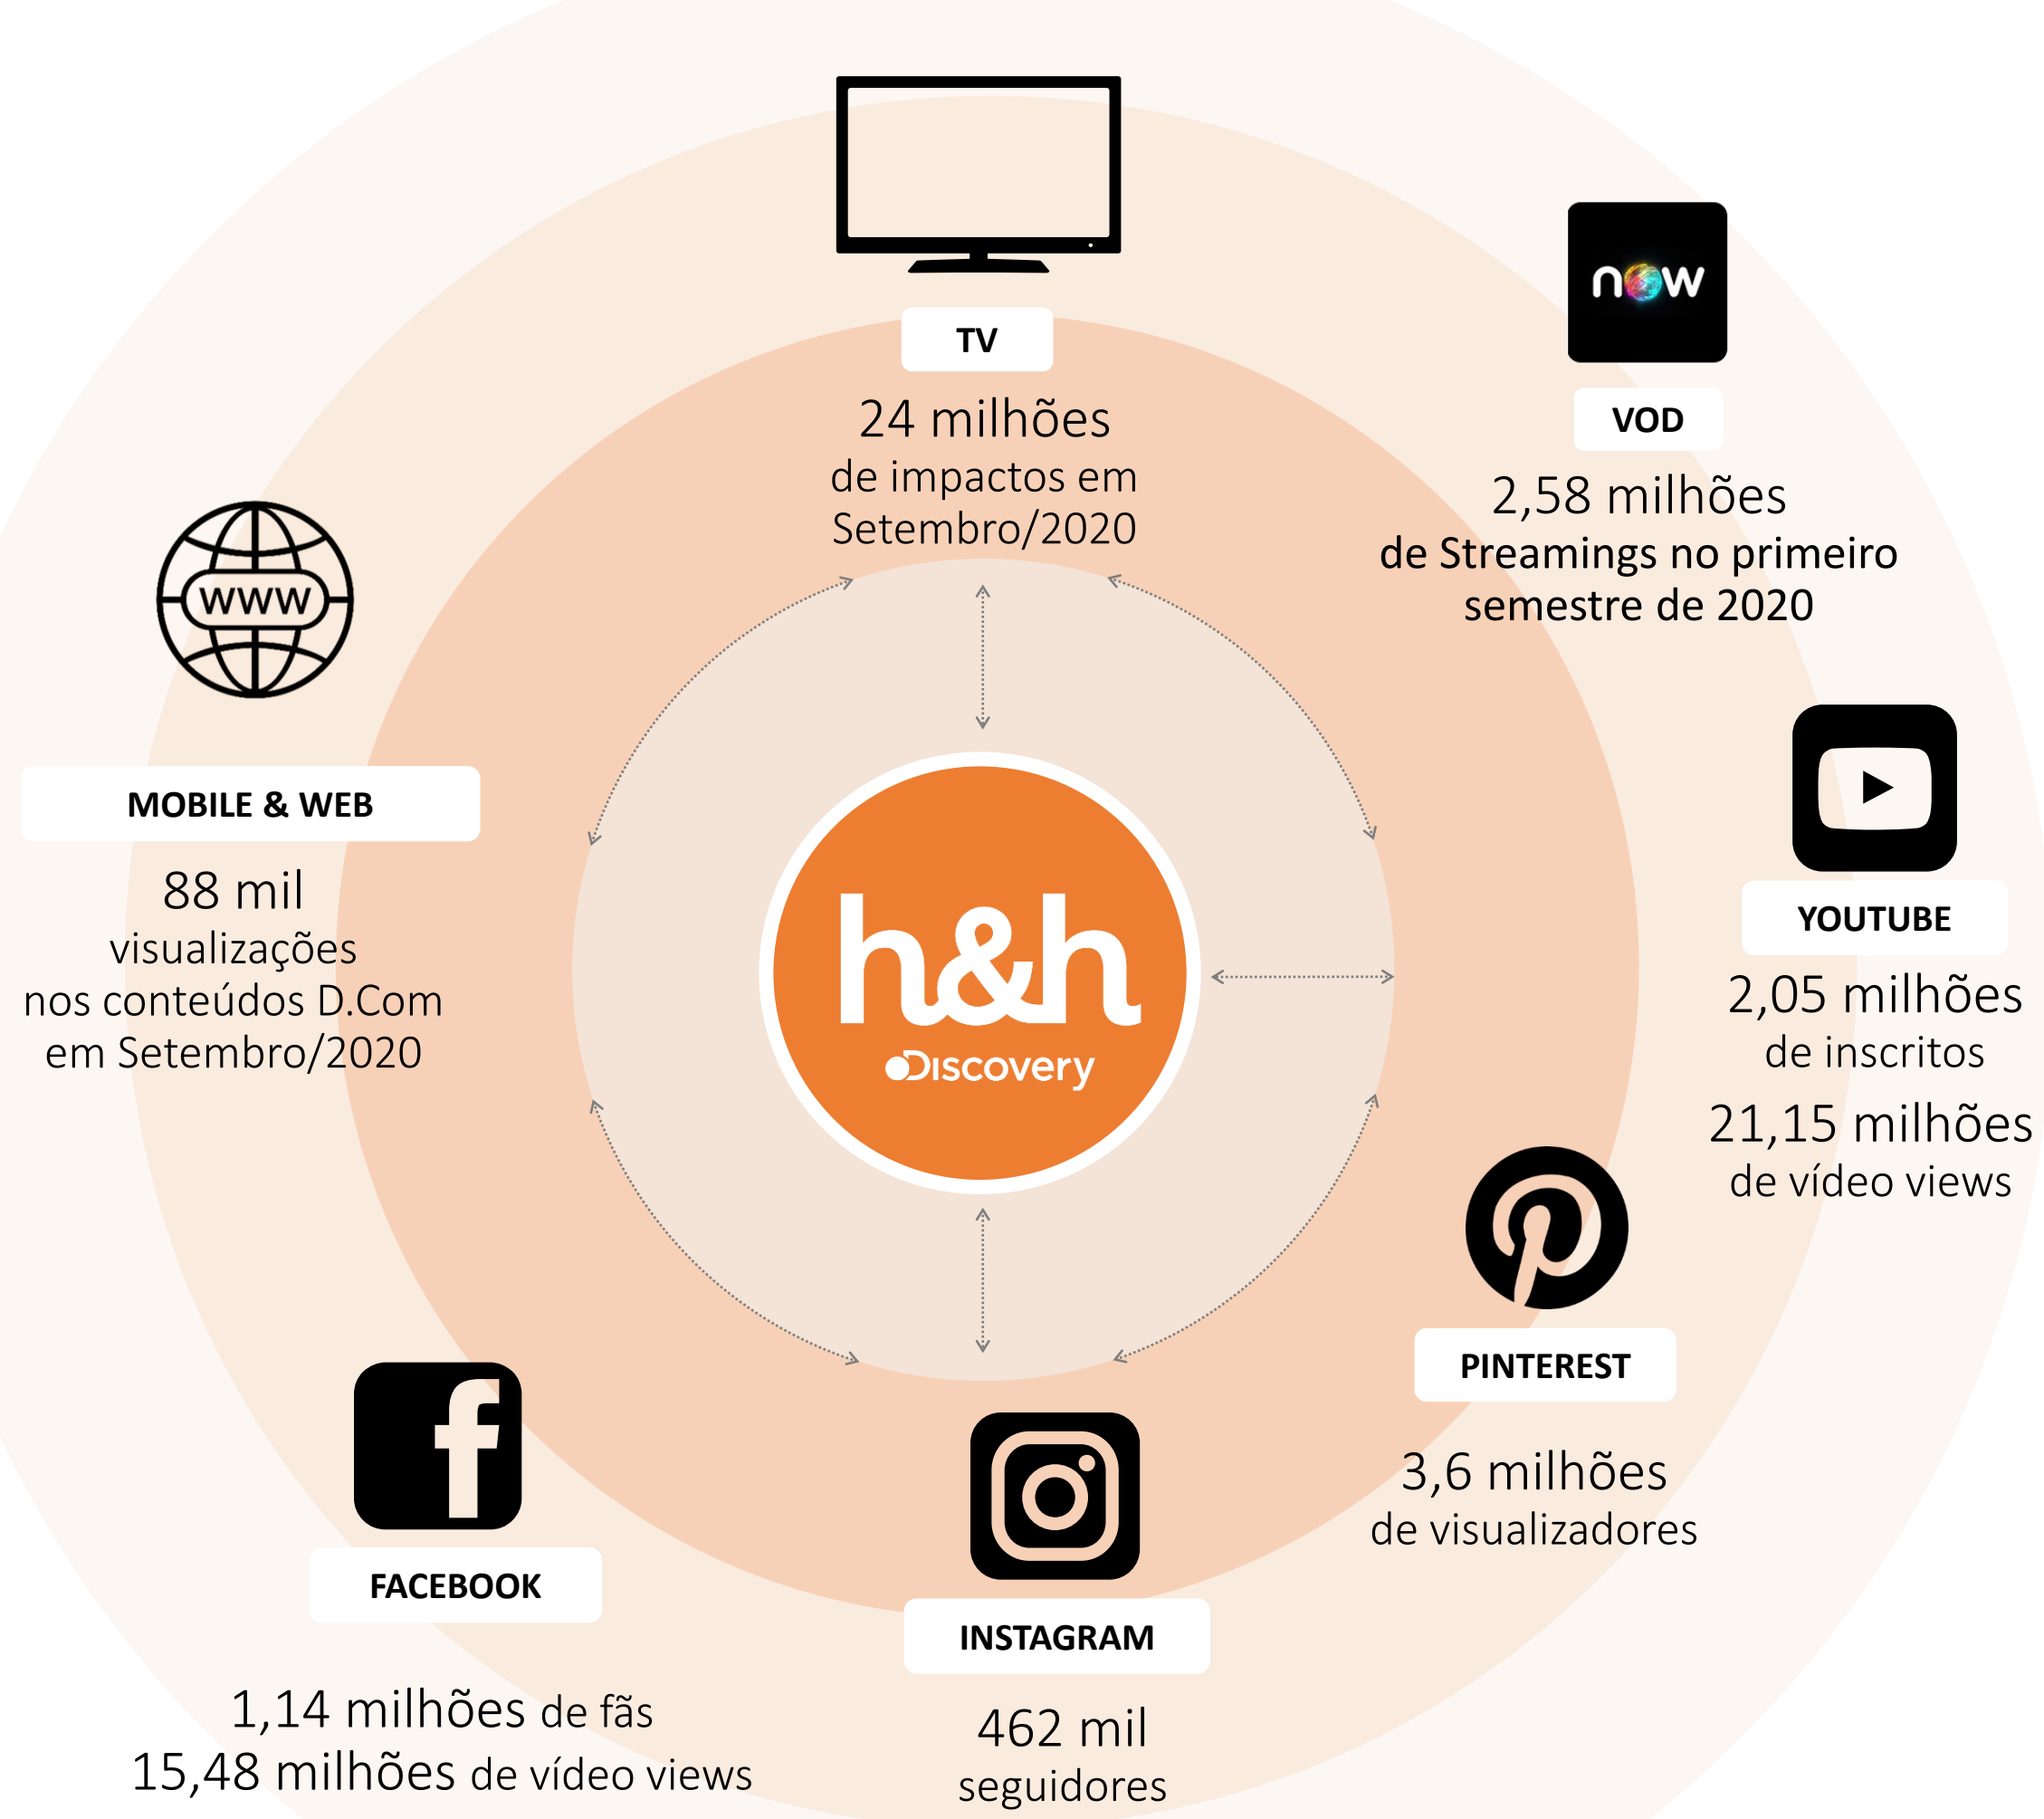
TV

24 milhões
de impactos em Setembro/2020

now

VOD

2,58 milhões
de Streamings no primeiro semestre de 2020

www

MOBILE & WEB

88 mil
visualizações nos conteúdos D.Com em Setembro/2020

h&h
Discovery

YOUTUBE

2,05 milhões
de inscritos

21,15 milhões
de vídeo views

PINTEREST

3,6 milhões
de visualizadores

FACEBOOK

1,14 milhões de fãs
15,48 milhões de vídeo views

INSTAGRAM

462 mil
seguidores